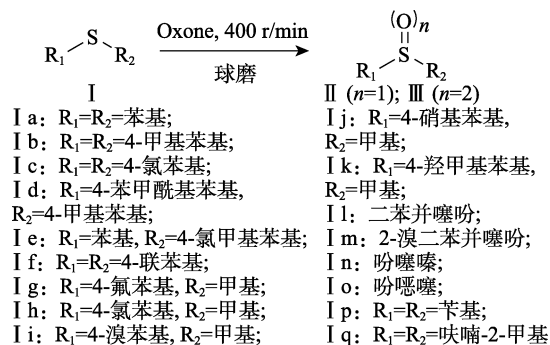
$R_1$ S $R_2$

Ⅰ

Oxone, 400 r/min

球磨

$(O)_n$

$R_1$ S $R_2$

Ⅱ ($n$=1); Ⅲ ($n$=2)

Ⅰa: $R_1$=$R_2$=苯基;

Ⅰb: $R_1$=$R_2$=4-甲基苯基;

Ⅰc: $R_1$=$R_2$=4-氯苯基;

Ⅰd: $R_1$=4-苯甲酰基苯基, $R_2$=4-甲基苯基;

Ⅰe: $R_1$=苯基, $R_2$=4-氯甲基苯基;

Ⅰf: $R_1$=$R_2$=4-联苯基;

Ⅰg: $R_1$=4-氟苯基, $R_2$=甲基;

Ⅰh: $R_1$=4-氯苯基, $R_2$=甲基;

Ⅰi: $R_1$=4-溴苯基, $R_2$=甲基;

Ⅰj: $R_1$=4-硝基苯基, $R_2$=甲基;

Ⅰk: $R_1$=4-羟甲基苯基, $R_2$=甲基;

Ⅰl: 二苯并噻吩;

Ⅰm: 2-溴二苯并噻吩;

Ⅰn: 吩噻嗪;

Ⅰo: 吩噁噻;

Ⅰp: $R_1$=$R_2$=苄基;

Ⅰq: $R_1$=$R_2$=呋喃-2-甲基